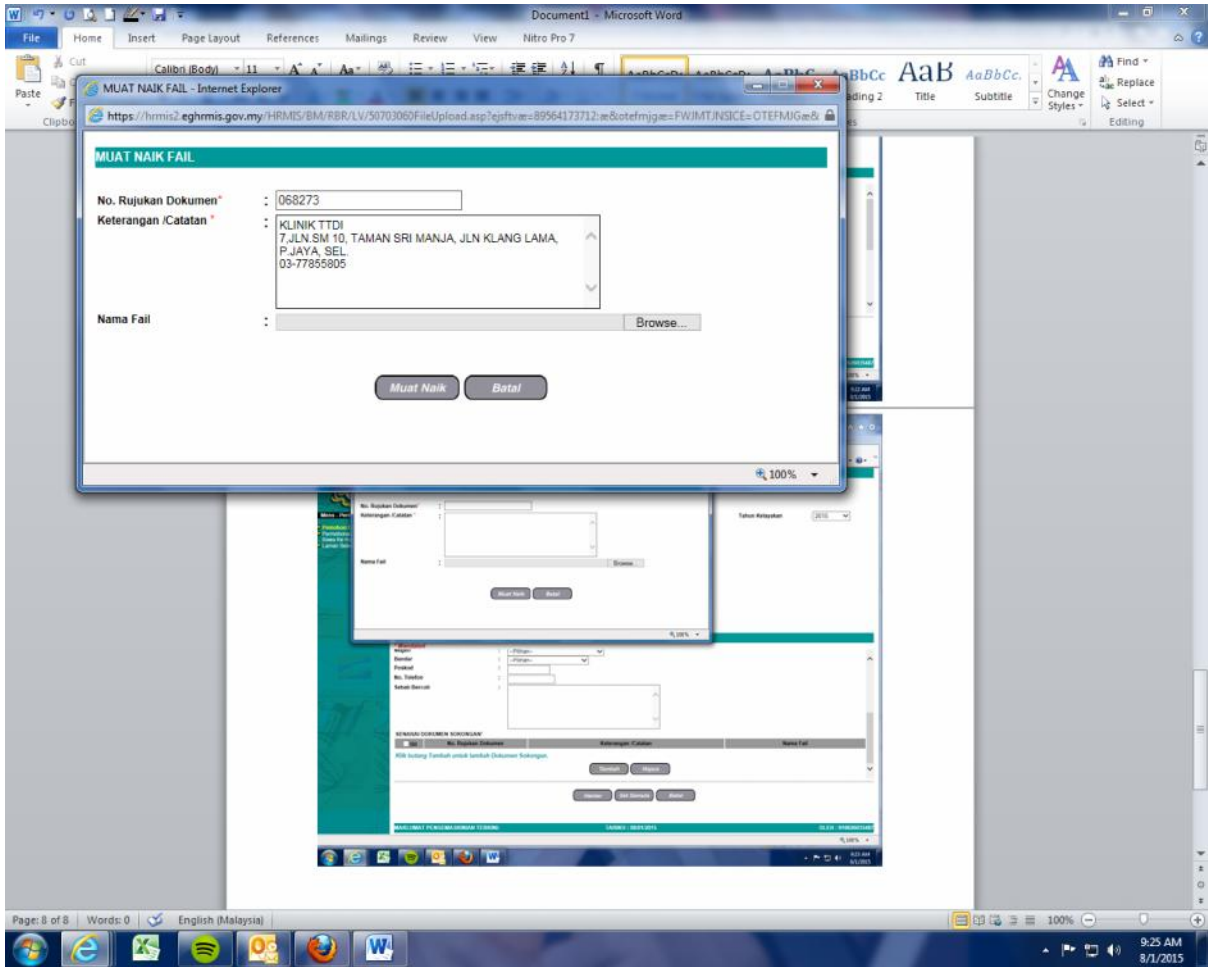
Document1 - Microsoft Word

File Home Insert Page Layout References Mailings Review View Nitro Pro 7

Paste Cut Calibri (Body) 11 AaBbCc AaB AaBbCc. ading 2 Title Subtitle Change Styles Find Replace Select Editing Clipbo

MUAT NAIK FAIL - Internet Explorer

https://hrmis2.eghrmis.gov.my/HRMIS/BM/RBR/LV/50703060FileUpload.asp?ejsftvæ=89564173712:æ&otefmjgæ=FWJMTJNSICE=OTEFMJGæ&

MUAT NAIK FAIL

No. Rujukan Dokumen* : 068273

Keterangan /Catatan * : KLINIK TTDI
7,JLN.SM 10, TAMAN SRI MANJA, JLN KLANG LAMA,
P.JAYA, SEL.
03-77855805

Nama Fail : Browse...

Muat Naik Batal

100%

No. Rujukan Dokumen* :
Keterangan /Catatan * :
Nama Fail : Browse
Muat Naik Batal
Tahun Kelayakan 2015

Negeri --Pilihan--
Bandar --Pilihan--
Poskod
No. Telefon
Sebab Bercuti

SENARAI DOKUMEN SOKONGAN
No. Rujukan Dokumen Keterangan /Catatan Nama Fail
Klik butang Tambah untuk tambah Dokumen Sokongan.
Tambah Hapus
Hantar Simpan Batal

Page: 8 of 8 | Words: 0 | English (Malaysia) 100%

9:25 AM
8/1/2015